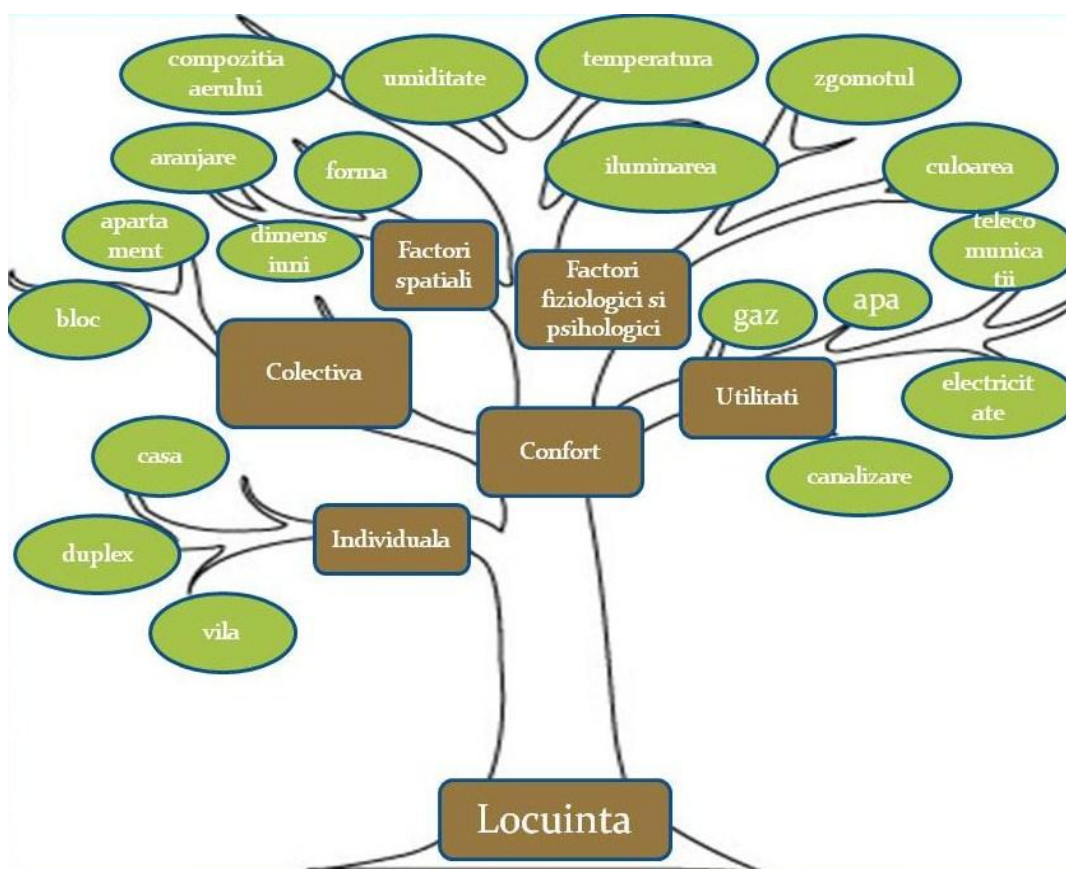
compozitia aerului

umiditate

temperatura

zgomotul

aranjare

forma

iluminarea

culoarea

aparta ment

dimens iuni

Factori spatiali

Factori fiziologici si psihologici

teleco munica tii

bloc

gaz

apa

Colectiva

Utilitati

electricit ate

casa

Confort

canalizare

Individuala

duplex

vila

Locuinta